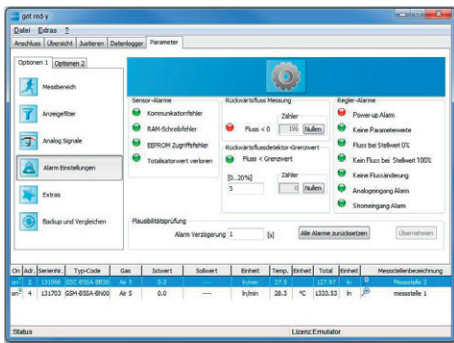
get red-y

Datei Extras ?

Anschluss Übersicht Justieren Datenlogger Parameter

Optionen 1 Optionen 2

Messbereich

Anzeigefilter

Analog Signale

Alarm Einstellungen

Extras

Backup und Vergleichen

Sensor-Alarme

Kommunikationsfehler

RAM-Schreibfehler

EEPROM Zugriffsfehler

Totalisatorwert verloren

Rückwärtsfluss Messung

Fluss < 0

Zähler

1%

Nullen

Rückwärtsflussdetektor-Grenzwert

Fluss < Grenzwert

[0...20%]

5

Zähler

0

Nullen

Regler-Alarme

Power-up Alarm

Keine Parameterwerte

Fluss bei Stellwert 0%

Kein Fluss bei Stellwert 100%

Keine Flussänderung

Analogeingang Alarm

Stromeingang Alarm

Plausibilitätsprüfung

Alarm Verzögerung 1 [s]

Alle Alarme zurücksetzen

Übernehmen

| On | Adr. | Seriennr. | Typ-Code | Gas | Istwert | Sollwert | Einheit | Temp. | Einheit | Total | Einheit | | Messstellenbezeichnung |
|---|---|---|---|---|---|---|---|---|---|---|---|---|---|
| on | 2 | 131966 | GSC-B9SA-BB26 | Air S | 0.0 | | ln/min | 27.9 | °C | 127.97 | ln | | Messstelle 2 |
| on | 4 | 131703 | GSM-B9SA-BN00 | Air S | 0.0 | | ln/min | 28.3 | °C | 1333.53 | ln | | messstelle 1 |

Status

Lizenz:Emulator